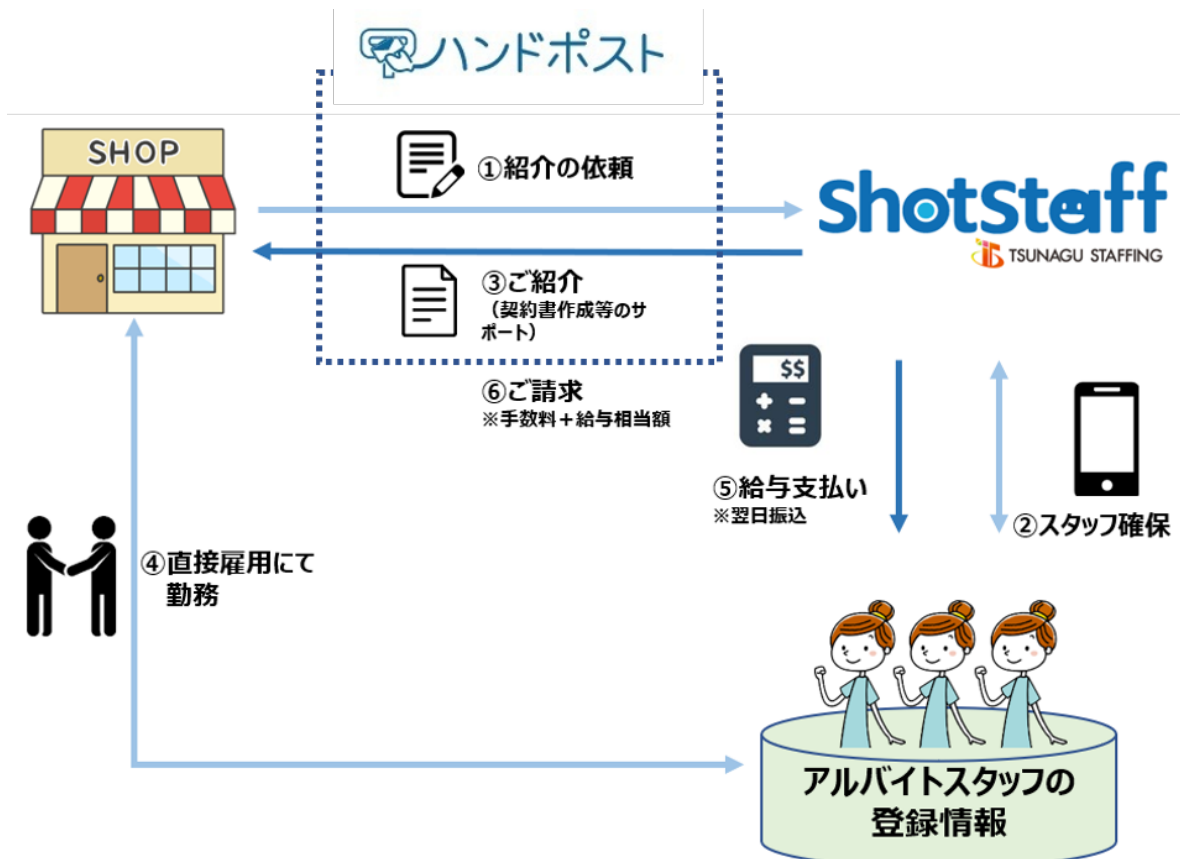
ハンドポスト

SHOP

①紹介の依頼

ShotStaff
TSUNAGU STAFFING

③ご紹介
（契約書作成等のサポート）

⑥ご請求
※手数料＋給与相当額

$$
+ −
× =

⑤給与支払い
※翌日振込

②スタッフ確保

④直接雇用にて勤務

アルバイトスタッフの登録情報